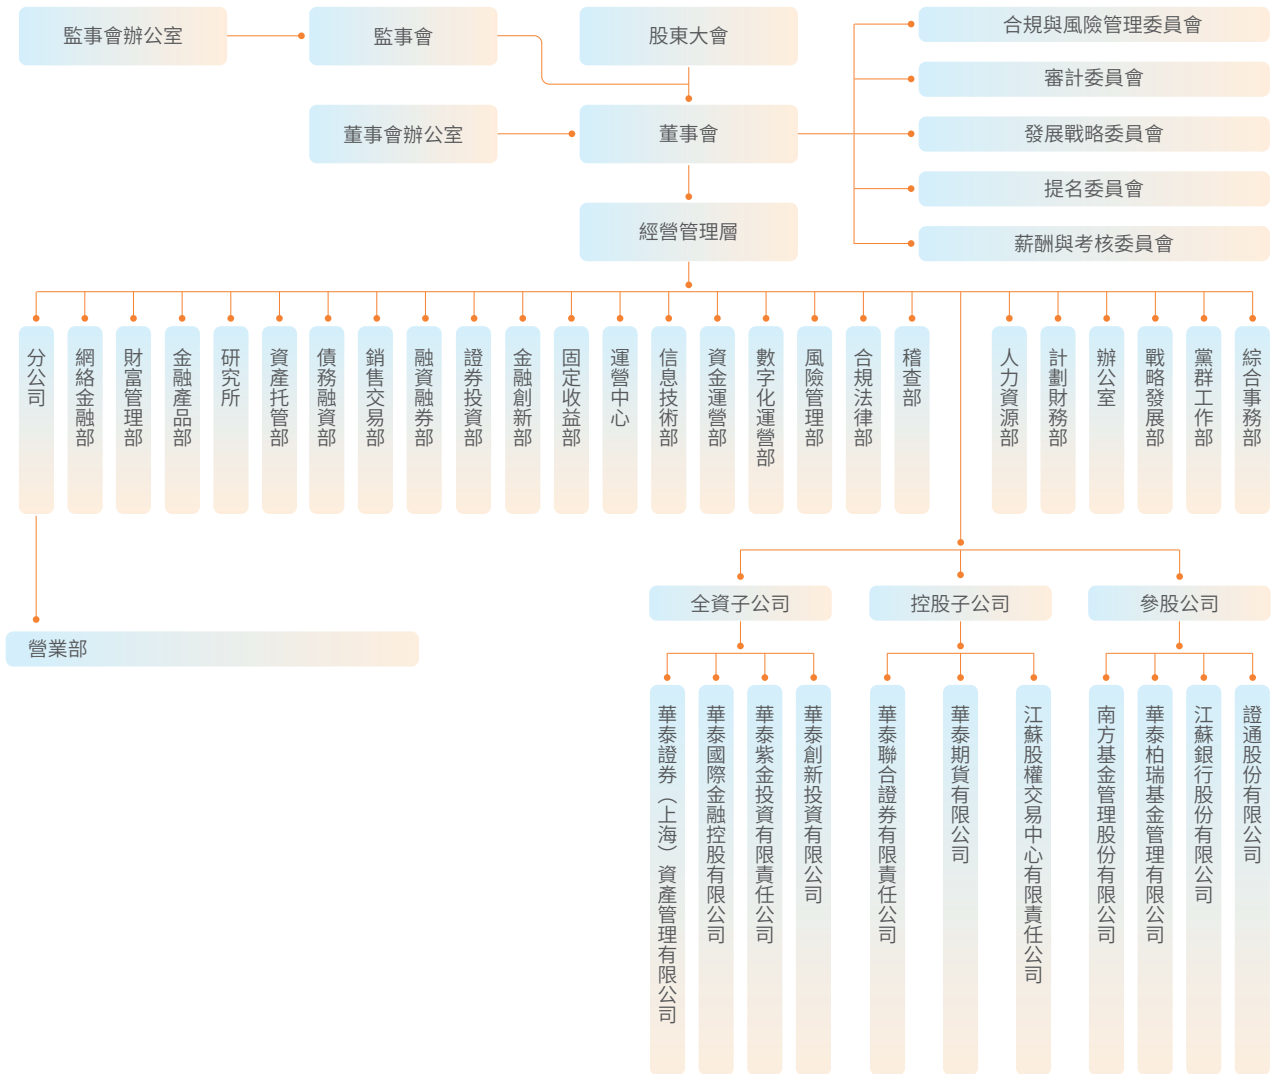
監事會辦公室

監事會

股東大會

合規與風險管理委員會

審計委員會

董事會辦公室

董事會

發展戰略委員會

提名委員會

經營管理層

薪酬與考核委員會

分公司

網絡金融部

財富管理部

金融產品部

研究所

資產托管部

債務融資部

銷售交易部

融資融券部

證券投資部

金融創新部

固定收益部

運營中心

信息技術部

資金運營部

數字化運營部

風險管理部

合規法律部

稽查部

人力資源部

計劃財務部

辦公室

戰略發展部

黨群工作部

綜合事務部

營業部

全資子公司

控股子公司

參股公司

華泰證券（上海）資產管理有限公司

華泰國際金融控股有限公司

華泰紫金投資有限責任公司

華泰創新投資有限公司

華泰聯合證券有限責任公司

華泰期貨有限公司

江蘇股權交易中心有限責任公司

南方基金管理股份有限公司

華泰柏瑞基金管理有限公司

江蘇銀行股份有限公司

證通股份有限公司